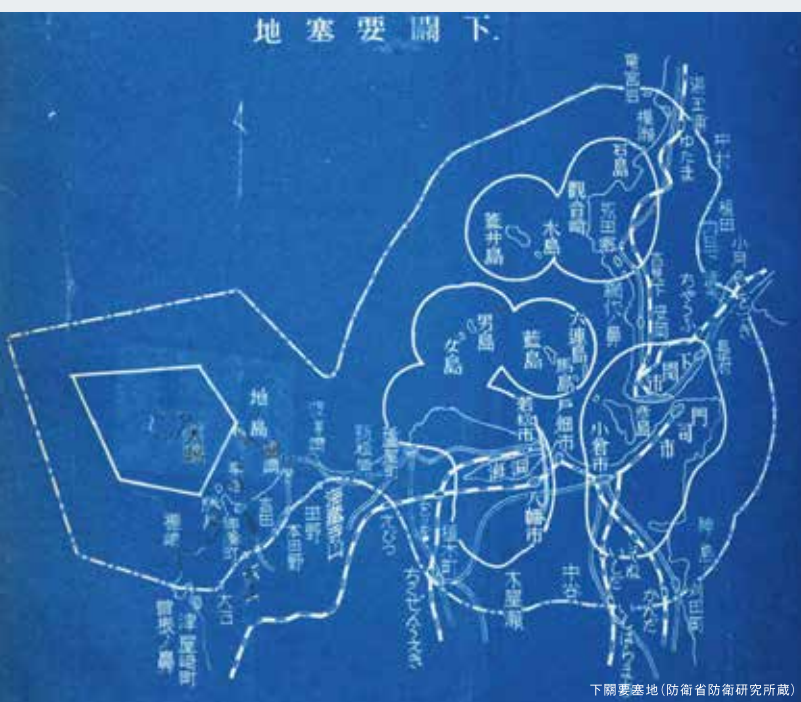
地塞要關下

竜宮島
楢原
下関市
吉見
ゆたま
蓋井島
観音崎
六連島
藍島
男島
女島
馬島
若松市
戸畑市
小倉市
門司市
八幡市
地島
大島
下関
洞海
中谷
神田町
苅田町
下屋敷
芦屋
津屋崎町
鐘崎
大島
吉田
田野
本城
えびつ
おりせんちょう
下関要塞地(防衛省防衛研究所蔵)